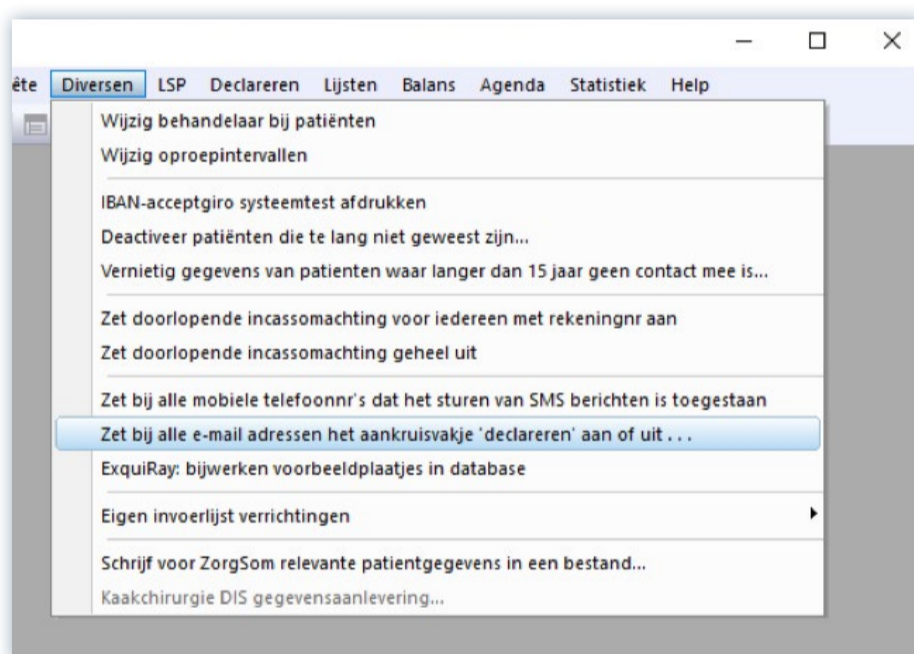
ête Diversen LSP Declareren Lijsten Balans Agenda Statistiek Help

Wijzig behandelaar bij patiënten
Wijzig oproepintervallen

IBAN-acceptgiro systeemtest afdrukken
Deactiveer patiënten die te lang niet geweest zijn...
Vernietig gegevens van patienten waar langer dan 15 jaar geen contact mee is...

Zet doorlopende incassomachting voor iedereen met rekeningnr aan
Zet doorlopende incassomachting geheel uit

Zet bij alle mobiele telefoonnr's dat het sturen van SMS berichten is toegestaan
Zet bij alle e-mail adressen het aankruisvakje 'declareren' aan of uit . . .
ExquiRay: bijwerken voorbeeldplaatjes in database

Eigen invoerlijst verrichtingen

Schrijf voor ZorgSom relevante patientgegevens in een bestand...
Kaakchirurgie DIS gegevensaanlevering...